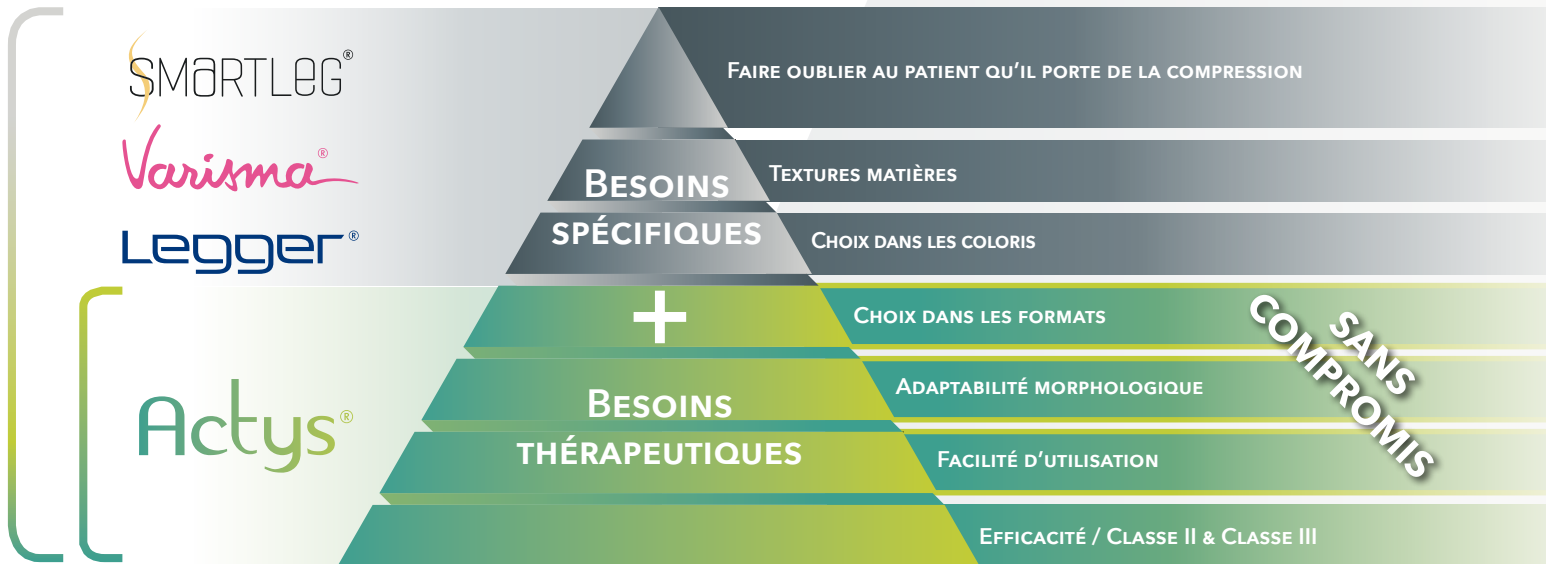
SMARTLEG®

Varisma®

Legger®

Actys®

Faire oublier au patient qu'il porte de la compression

Besoins spécifiques

Textures matières

Choix dans les coloris

+

Choix dans les formats

Besoins thérapeutiques

Adaptabilité morphologique

Facilité d'utilisation

Efficacité / Classe II & Classe III

Sans compromis